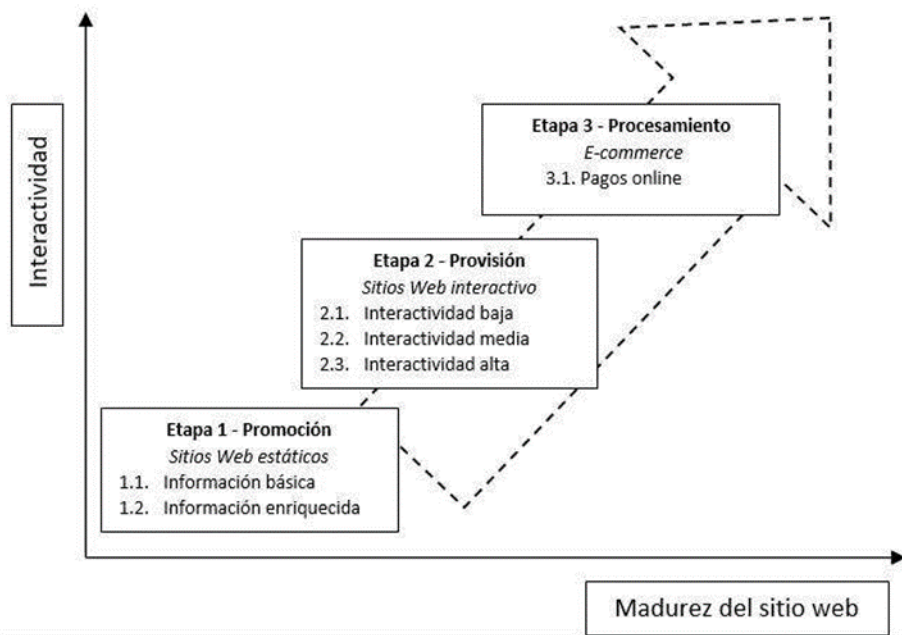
Interactividad

Etapa 3 - Procesamiento
E-commerce
3.1. Pagos online

Etapa 2 - Provisión
Sitios Web interactivo
2.1. Interactividad baja
2.2. Interactividad media
2.3. Interactividad alta

Etapa 1 - Promoción
Sitios Web estáticos
1.1. Información básica
1.2. Información enriquecida

Madurez del sitio web